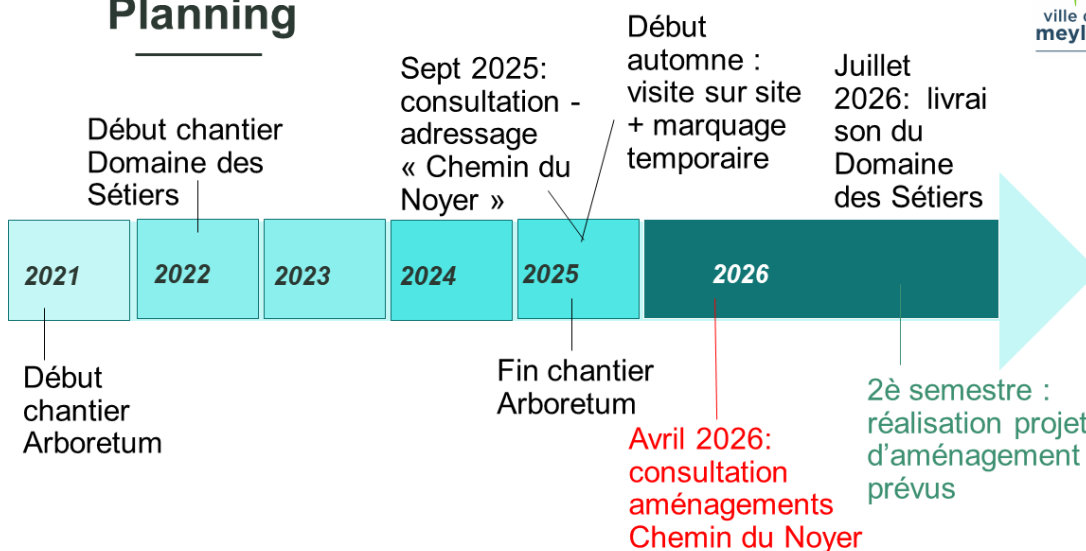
Planning

ville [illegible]
meyl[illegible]

Début chantier Domaine des Sétiers

Sept 2025: consultation - adressage « Chemin du Noyer »

Début automne : visite sur site + marquage temporaire

Juillet 2026: livraison du Domaine des Sétiers

2021

2022

2023

2024

2025

2026

Début chantier Arboretum

Fin chantier Arboretum

Avril 2026: consultation aménagements Chemin du Noyer

2è semestre : réalisation projet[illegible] d'aménagement prévus